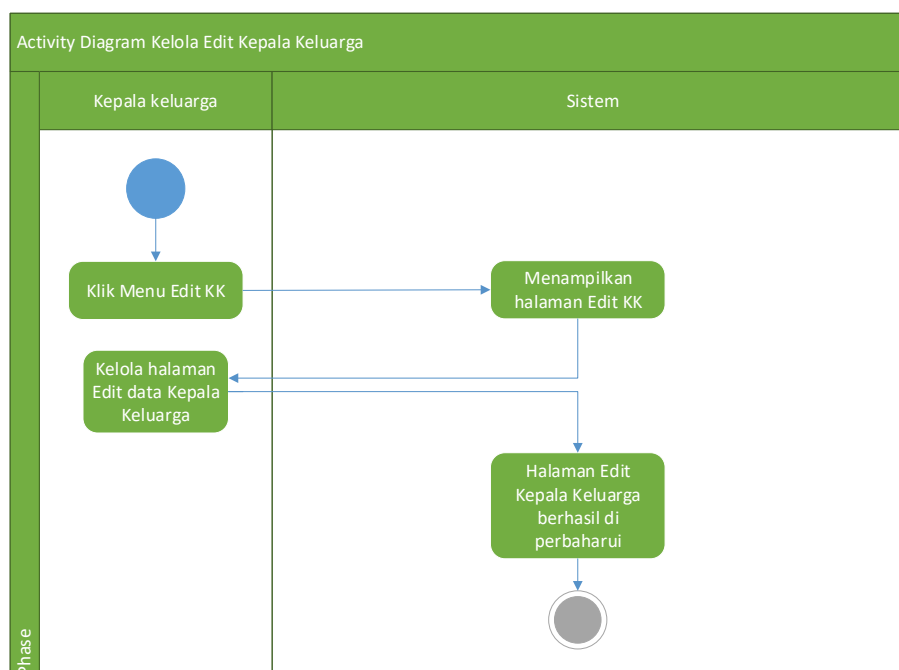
Activity Diagram Kelola Edit Kepala Keluarga

Phase

Kepala keluarga

Sistem

Klik Menu Edit KK

Menampilkan halaman Edit KK

Kelola halaman Edit data Kepala Keluarga

Halaman Edit Kepala Keluarga berhasil di perbaharui